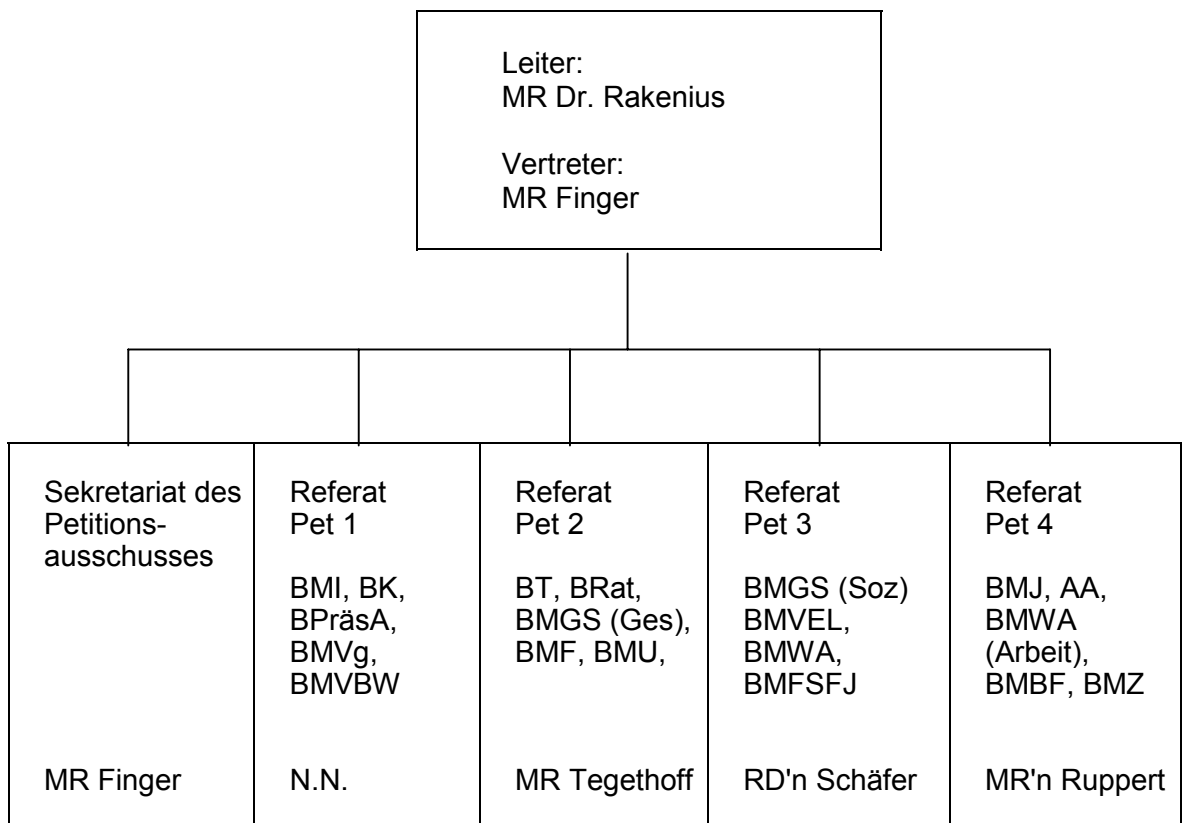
Leiter:
MR Dr. Rakenius

Vertreter:
MR Finger

Sekretariat des Petitionsausschusses

MR Finger

Referat Pet 1

BMI, BK, BPräsA, BMVg, BMVBW

N.N.

Referat Pet 2

BT, BRat, BMGS (Ges), BMF, BMU,

MR Tegethoff

Referat Pet 3

BMGS (Soz) BMVEL, BMWA, BMFSFJ

RD'n Schäfer

Referat Pet 4

BMJ, AA, BMWA (Arbeit), BMBF, BMZ

MR'n Ruppert